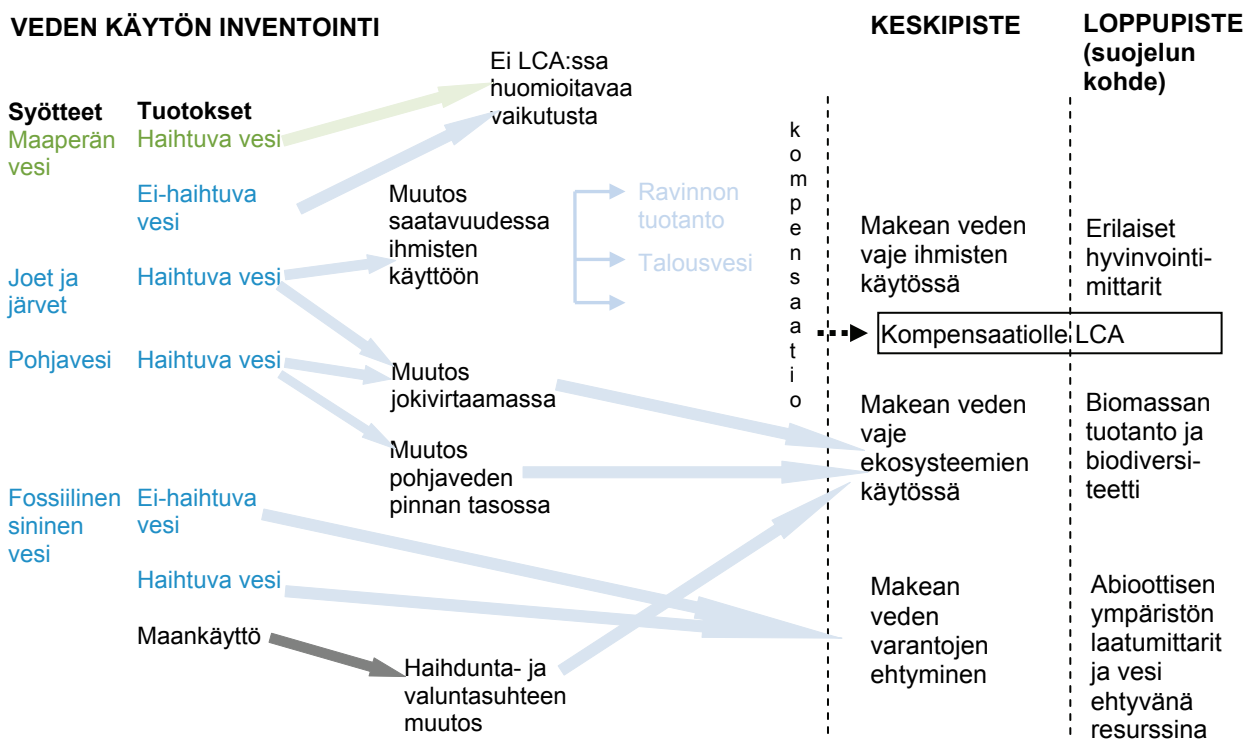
VEDEN KÄYTÖN INVENTOINTI

KESKIPISTE

LOPPUPISTE (suojelun kohde)

Syötteet

Tuotokset

Ei LCA:ssa huomioitavaa vaikutusta

Maaperän vesi

Haihtuva vesi

Ei-haihtuva vesi

Muutos saatavuudessa ihmisten käyttöön

Ravinnon tuotanto

Talousvesi

Joet ja järvet

Haihtuva vesi

kompensaatio

Makean veden vaje ihmisten käytössä

Erilaiset hyvinvointimittarit

Kompensaatiolle LCA

Pohjavesi

Haihtuva vesi

Muutos jokivirtaamassa

Makean veden vaje ekosysteemien käytössä

Biomassan tuotanto ja biodiversiteetti

Muutos pohjaveden pinnan tasossa

Fossiilinen sininen vesi

Ei-haihtuva vesi

Haihtuva vesi

Makean veden varantojen ehtyminen

Abioottisen ympäristön laatumittarit ja vesi ehtyvänä resurssina

Maankäyttö

Haihdunta- ja valuntasuhteen muutos